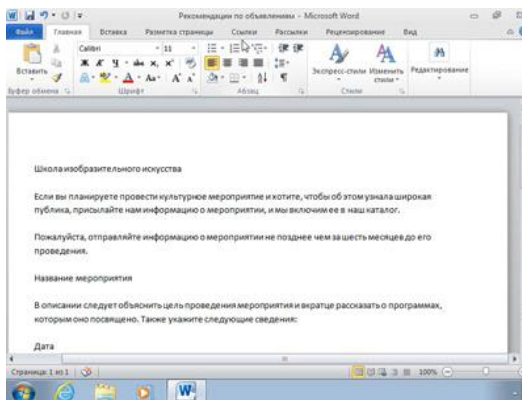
Рекомендации по объявлениям - Microsoft Word

Файл Главная Вставка Разметка страницы Ссылки Рассылки Рецензирование Вид

Вставить

Calibri 11

Экспресс-стили Изменить стили

Редактирование

Буфер обмена Шрифт Абзац Стили

Школа изобразительного искусства

Если вы планируете провести культурное мероприятие и хотите, чтобы об этом узнала широкая публика, присылайте нам информацию о мероприятии, и мы включим ее в наш каталог.

Пожалуйста, отправляйте информацию о мероприятии не позднее чем за шесть месяцев до его проведения.

Название мероприятия

В описании следует объяснить цель проведения мероприятия и вкратце рассказать о программах, которым оно посвящено. Также укажите следующие сведения:

Дата

Страница: 1 из 1

100%